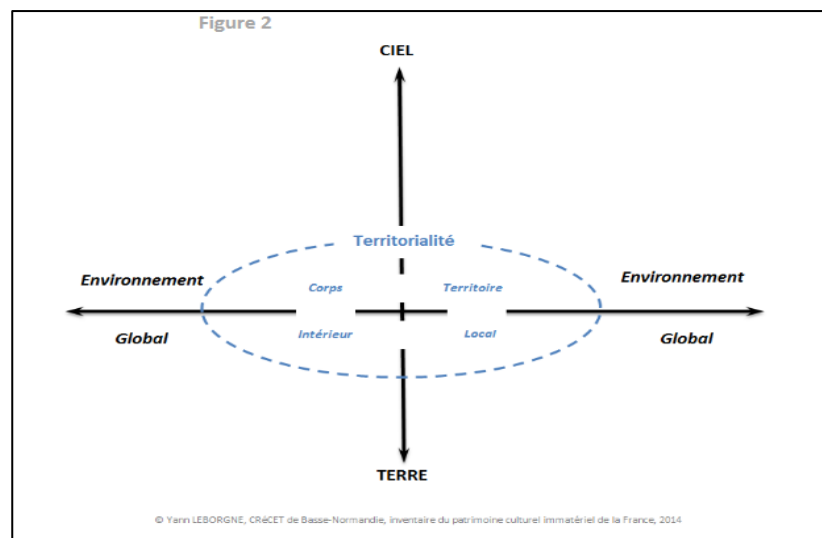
Figure 2

CIEL

Territorialité

Environnement

Corps

Territoire

Environnement

Global

Intérieur

Local

Global

TERRE

© Yann LEBORGNE, CRéCET de Basse-Normandie, Inventaire du patrimoine culturel immatériel de la France, 2014